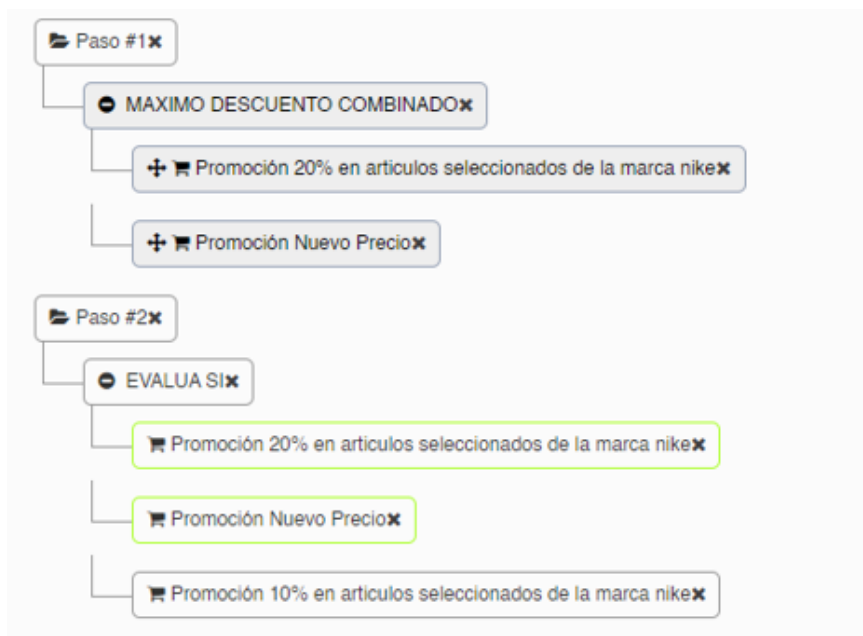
Paso #1✖

MAXIMO DESCUENTO COMBINADO✖

Promoción 20% en articulos seleccionados de la marca nike✖

Promoción Nuevo Precio✖

Paso #2✖

EVALUA SI✖

Promoción 20% en articulos seleccionados de la marca nike✖

Promoción Nuevo Precio✖

Promoción 10% en articulos seleccionados de la marca nike✖